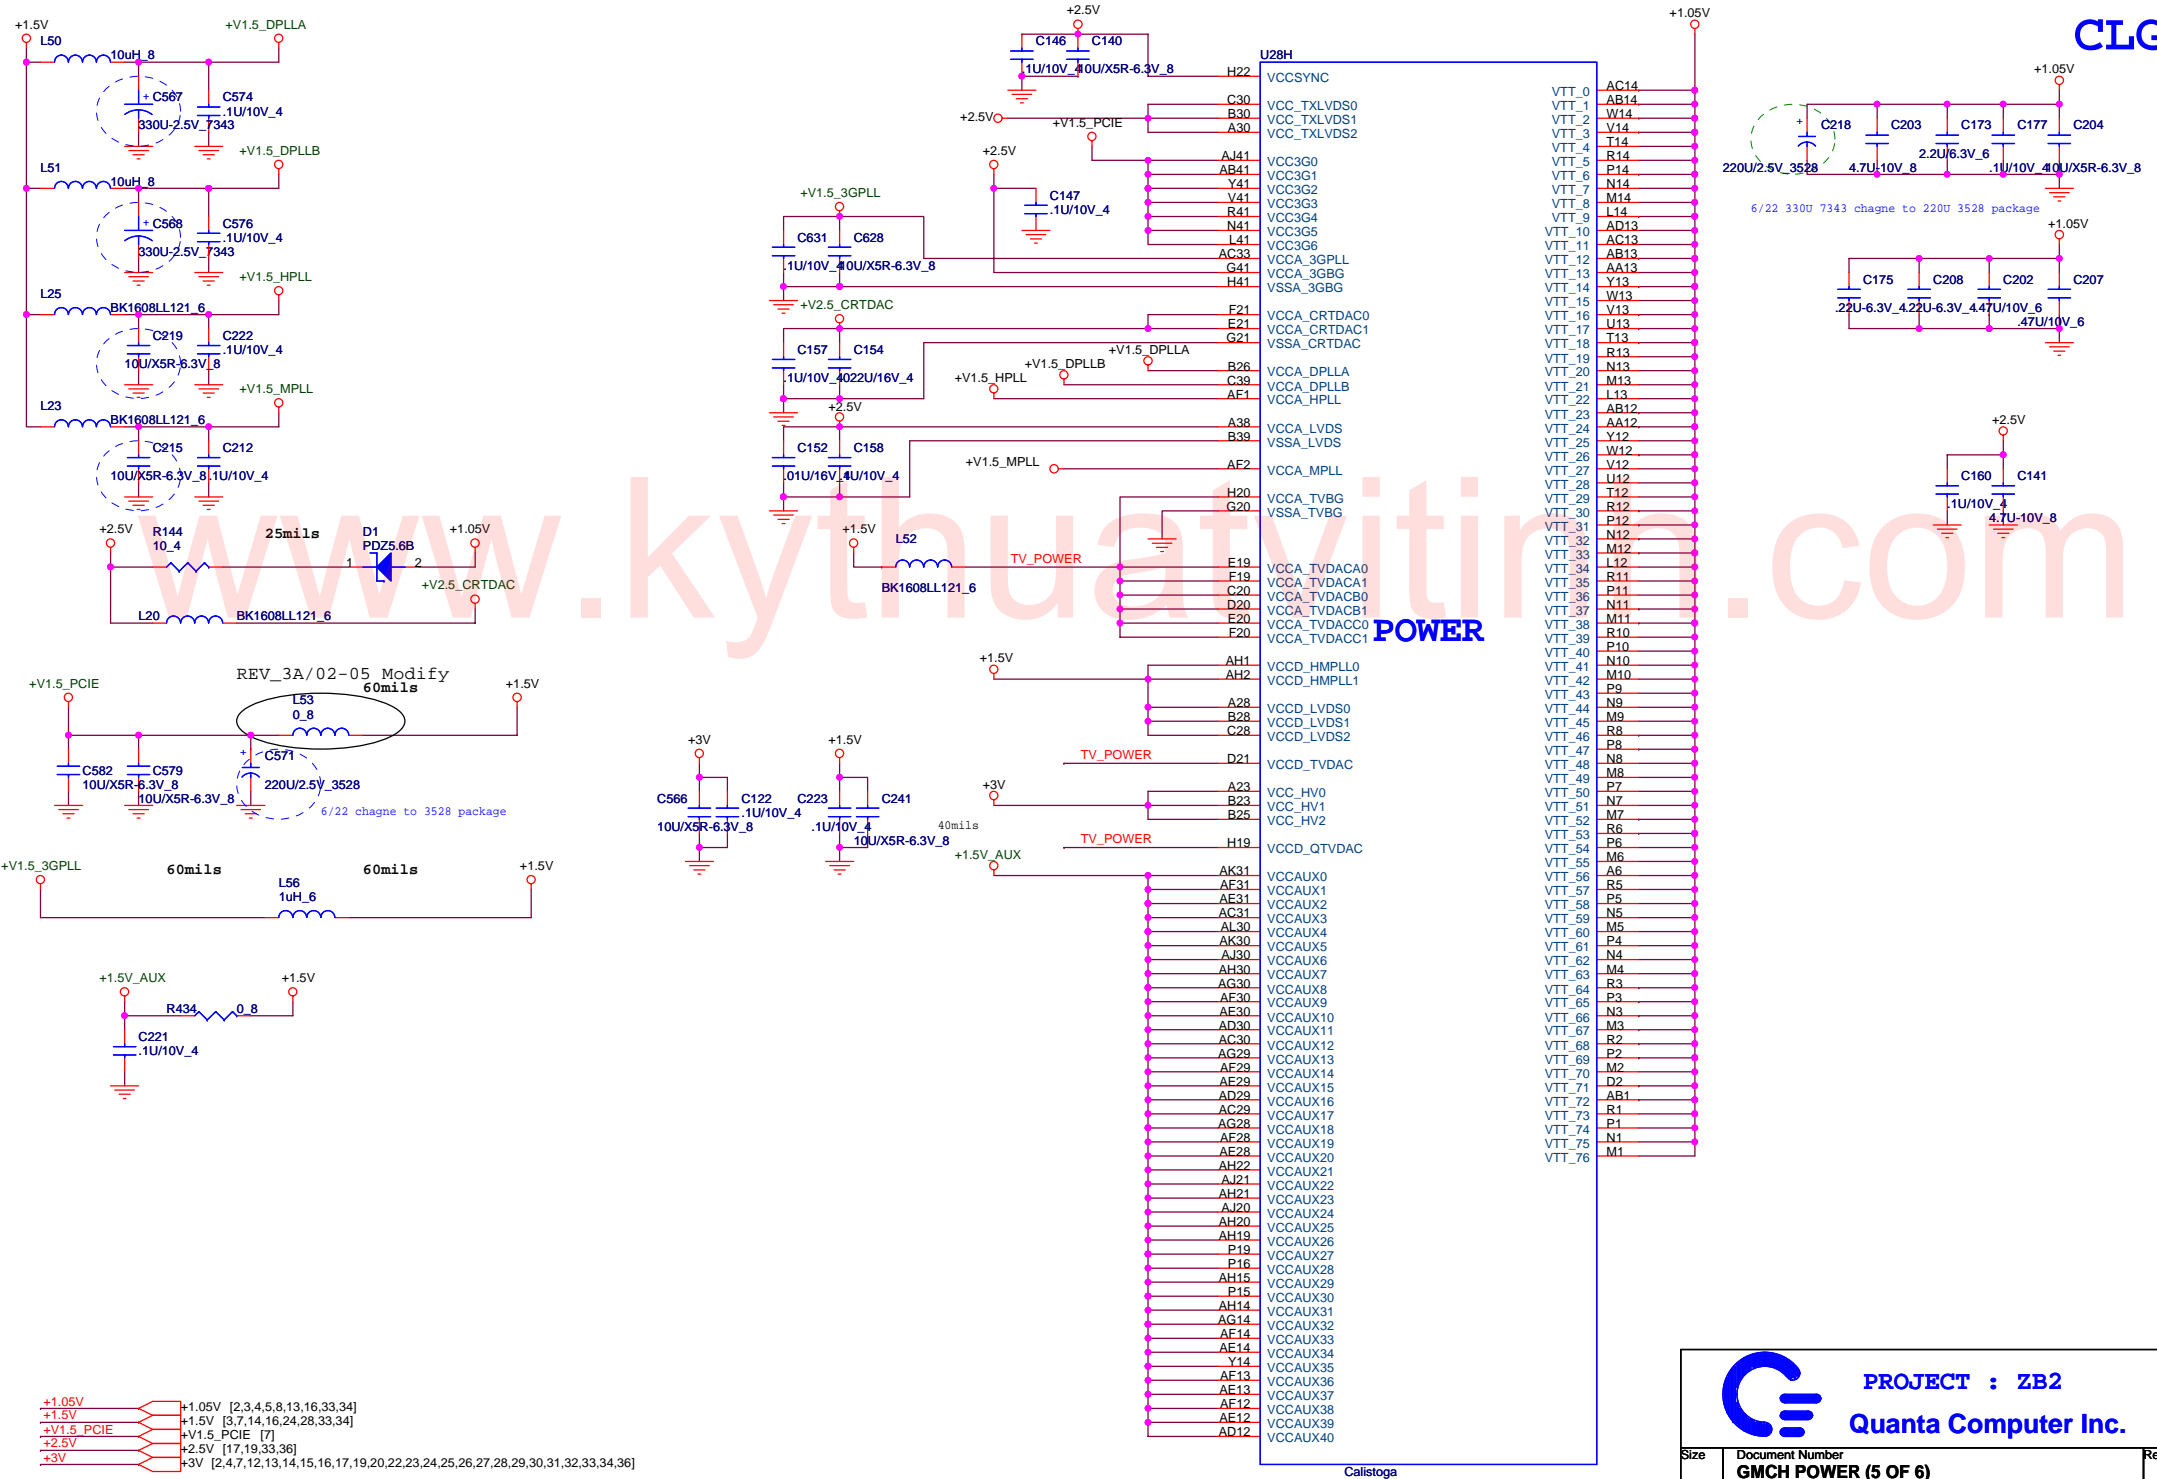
CLG

+1.5V +V1.5_DPLLA
L50 10uH_8
C567 C574
330U-2.5V_7343 .1U/10V_4
L51 10uH_8 +V1.5_DPLLB
C568 C576
330U-2.5V_7343 .1U/10V_4
+V1.5_HPLL
L25 BK1608LL121_6
C219 C222
10U/X5R-6.3V_8 .1U/10V_4
+V1.5_MPLL
L23 BK1608LL121_6
C215 C212
10U/X5R-6.3V_8 .1U/10V_4
+2.5V R144 10_4 25mils D1 PDZ5.6B +1.05V
+V2.5_CRTDAC
L20 BK1608LL121_6

+V1.5_PCIE REV_3A/02-05 Modify 60mils +1.5V
L53 0_8
C582 C579 C571
10U/X5R-6.3V_8 10U/X5R-6.3V_8 220U/2.5V_3528
6/22 chagne to 3528 package

+V1.5_3GPLL 60mils L56 1uH_6 60mils +1.5V

+1.5V_AUX +1.5V
R434 0_8
C221 .1U/10V_4

+1.05V +1.05V [2,3,4,5,8,13,16,33,34]
+1.5V +1.5V [3,7,14,16,24,28,33,34]
+V1.5_PCIE +V1.5_PCIE [7]
+2.5V +2.5V [17,19,33,36]
+3V +3V [2,4,7,12,13,14,15,16,17,19,20,22,23,24,25,26,27,28,29,30,31,32,33,34,36]

+2.5V C146 C140 1U/10V_4 10U/X5R-6.3V_8
+2.5V +V1.5_PCIE
+2.5V C147 .1U/10V_4
+V1.5_3GPLL C631 C628 .1U/10V_4 10U/X5R-6.3V_8
+V2.5_CRTDAC
C157 C154 .1U/10V_4 .022U/16V_4 +V1.5_DPLLA +V1.5_DPLLB +V1.5_HPLL
+2.5V C152 C158 .01U/16V_4 .1U/10V_4 +V1.5_MPLL
+1.5V L52 BK1608LL121_6 TV_POWER
+1.5V
TV_POWER
+3V
TV_POWER
+3V C566 C122 10U/X5R-6.3V_8 .1U/10V_4
+1.5V C223 C241 .1U/10V_4 10U/X5R-6.3V_8 40mils
+1.5V_AUX

U28H
H22 VCCSYNC
C30 B30 A30 VCC_TXLVDS0 VCC_TXLVDS1 VCC_TXLVDS2
AJ41 AB41 Y41 V41 R41 N41 L41 VCC3G0 VCC3G1 VCC3G2 VCC3G3 VCC3G4 VCC3G5 VCC3G6
AC33 G41 H41 VCCA_3GPLL VCCA_3GBG VSSA_3GBG
F21 E21 G21 VCCA_CRTDAC0 VCCA_CRTDAC1 VSSA_CRTDAC
B26 C39 AF1 VCCA_DPLLA VCCA_DPLLB VCCA_HPLL
A38 B39 VCCA_LVDS VSSA_LVDS
AF2 VCCA_MPLL
H20 G20 VCCA_TVBG VSSA_TVBG
E19 F19 C20 D20 E20 F20 VCCA_TVDACA0 VCCA_TVDACA1 VCCA_TVDACB0 VCCA_TVDACB1 VCCA_TVDACC0 VCCA_TVDACC1
POWER
AH1 AH2 VCCD_HMPLL0 VCCD_HMPLL1
A28 B28 C28 VCCD_LVDS0 VCCD_LVDS1 VCCD_LVDS2
D21 VCCD_TVDAC
A23 B23 B25 VCC_HV0 VCC_HV1 VCC_HV2
H19 VCCD_QTVDAC
AK31 VCCAUX0, AF31 VCCAUX1, AE31 VCCAUX2, AC31 VCCAUX3, AL30 VCCAUX4, AK30 VCCAUX5, AJ30 VCCAUX6, AH30 VCCAUX7, AG30 VCCAUX8, AF30 VCCAUX9, AE30 VCCAUX10, AD30 VCCAUX11, AC30 VCCAUX12, AG29 VCCAUX13, AF29 VCCAUX14, AE29 VCCAUX15, AD29 VCCAUX16, AC29 VCCAUX17, AG28 VCCAUX18, AF28 VCCAUX19, AE28 VCCAUX20, AH22 VCCAUX21, AJ21 VCCAUX22, AH21 VCCAUX23, AJ20 VCCAUX24, AH20 VCCAUX25, AH19 VCCAUX26, P19 VCCAUX27, P16 VCCAUX28, AH15 VCCAUX29, P15 VCCAUX30, AH14 VCCAUX31, AG14 VCCAUX32, AF14 VCCAUX33, AE14 VCCAUX34, Y14 VCCAUX35, AF13 VCCAUX36, AE13 VCCAUX37, AF12 VCCAUX38, AE12 VCCAUX39, AD12 VCCAUX40
Calistoga

+1.05V
VTT_0 AC14, VTT_1 AB14, VTT_2 W14, VTT_3 V14, VTT_4 T14, VTT_5 R14, VTT_6 P14, VTT_7 N14, VTT_8 M14, VTT_9 L14, VTT_10 AD13, VTT_11 AC13, VTT_12 AB13, VTT_13 AA13, VTT_14 Y13, VTT_15 W13, VTT_16 V13, VTT_17 U13, VTT_18 T13, VTT_19 R13, VTT_20 N13, VTT_21 M13, VTT_22 L13, VTT_23 AB12, VTT_24 AA12, VTT_25 Y12, VTT_26 W12, VTT_27 V12, VTT_28 U12, VTT_29 T12, VTT_30 R12, VTT_31 P12, VTT_32 N12, VTT_33 M12, VTT_34 L12, VTT_35 R11, VTT_36 P11, VTT_37 N11, VTT_38 M11, VTT_39 R10, VTT_40 P10, VTT_41 N10, VTT_42 M10, VTT_43 P9, VTT_44 N9, VTT_45 M9, VTT_46 R8, VTT_47 P8, VTT_48 N8, VTT_49 M8, VTT_50 P7, VTT_51 N7, VTT_52 M7, VTT_53 R6, VTT_54 P6, VTT_55 M6, VTT_56 A6, VTT_57 R5, VTT_58 P5, VTT_59 N5, VTT_60 M5, VTT_61 P4, VTT_62 N4, VTT_63 M4, VTT_64 R3, VTT_65 P3, VTT_66 N3, VTT_67 M3, VTT_68 R2, VTT_69 P2, VTT_70 M2, VTT_71 D2, VTT_72 AB1, VTT_73 R1, VTT_74 P1, VTT_75 N1, VTT_76 M1

+1.05V C218 C203 C173 C177 C204
220U/2.5V_3528 4.7U-10V_8 2.2U/6.3V_6 .1U/10V_4 10U/X5R-6.3V_8
6/22 330U 7343 chagne to 220U 3528 package
+1.05V C175 C208 C202 C207
.22U-6.3V_4 .22U-6.3V_4 .47U/10V_6 .47U/10V_6
+2.5V C160 C141 .1U/10V_4 4.7U-10V_8

www.kythuatvitinh.com

PROJECT : ZB2
Quanta Computer Inc.
Size Document Number Re
GMCH POWER (5 OF 6)